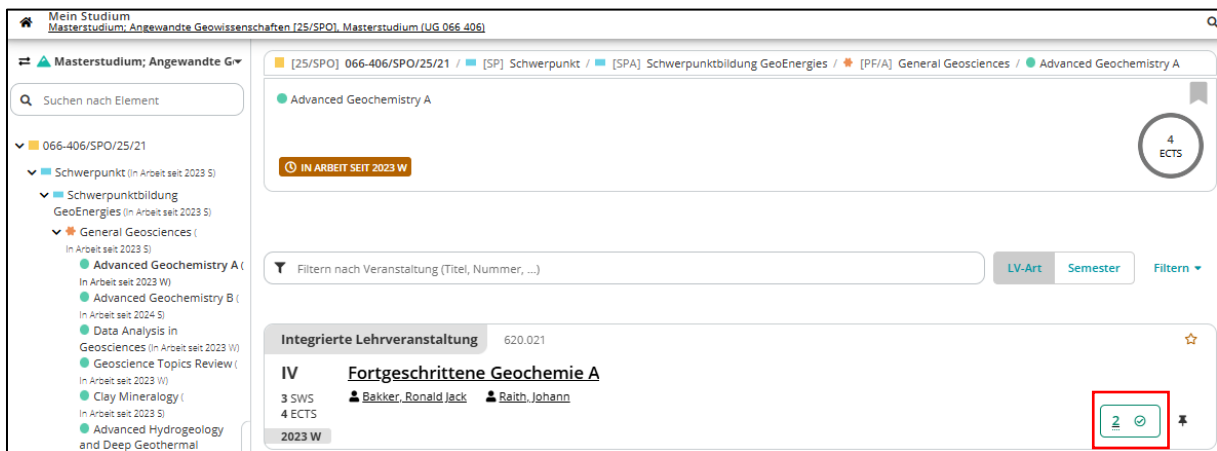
Mein Studium
Masterstudium; Angewandte Geowissenschaften [25/SPO], Masterstudium (UG 066 406)

Masterstudium; Angewandte Ge

Suchen nach Element

066-406/SPO/25/21

Schwerpunkt (In Arbeit seit 2023 S)

Schwerpunktbildung GeoEnergies (In Arbeit seit 2023 S)

General Geosciences (In Arbeit seit 2023 S)

Advanced Geochemistry A (In Arbeit seit 2023 W)

Advanced Geochemistry B (In Arbeit seit 2024 S)

Data Analysis in Geosciences (In Arbeit seit 2023 W)

Geoscience Topics Review (In Arbeit seit 2023 W)

Clay Mineralogy (In Arbeit seit 2023 S)

Advanced Hydrogeology and Deep Geothermal

[25/SPO] 066-406/SPO/25/21 / [SP] Schwerpunkt / [SPA] Schwerpunktbildung GeoEnergies / [PF/A] General Geosciences / Advanced Geochemistry A

Advanced Geochemistry A

4 ECTS

IN ARBEIT SEIT 2023 W

Filtern nach Veranstaltung (Titel, Nummer, ...)

LV-Art Semester Filtern

Integrierte Lehrveranstaltung 620.021

IV
Fortgeschrittene Geochemie A
3 SWS
4 ECTS
Bakker, Ronald Jack Raith, Johann
2023 W

2